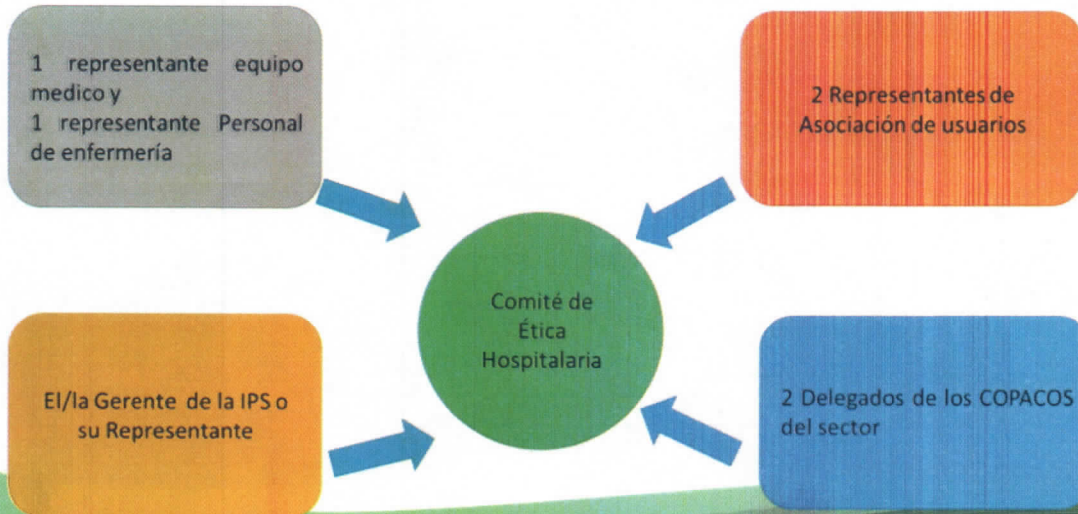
1 representante equipo medico y
1 representante Personal de enfermería

2 Representantes de Asociación de usuarios

Comité de Ética Hospitalaria

El/la Gerente de la IPS o su Representante

2 Delegados de los COPACOS del sector